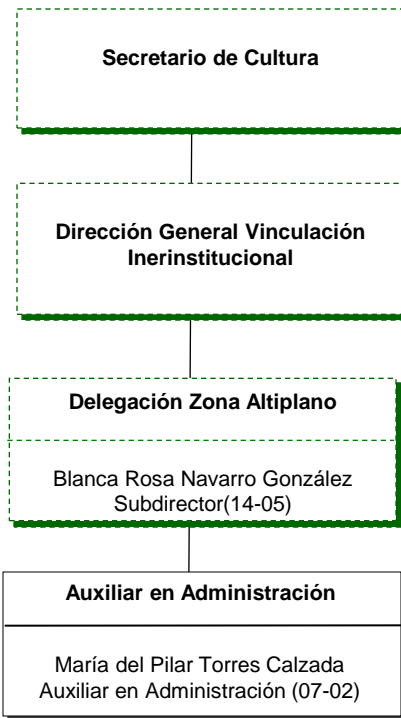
Secretario de Cultura

Dirección General Vinculación Inerinstitucional

Delegación Zona Altiplano

Blanca Rosa Navarro González
Subdirector(14-05)

Auxiliar en Administración

María del Pilar Torres Calzada
Auxiliar en Administración (07-02)